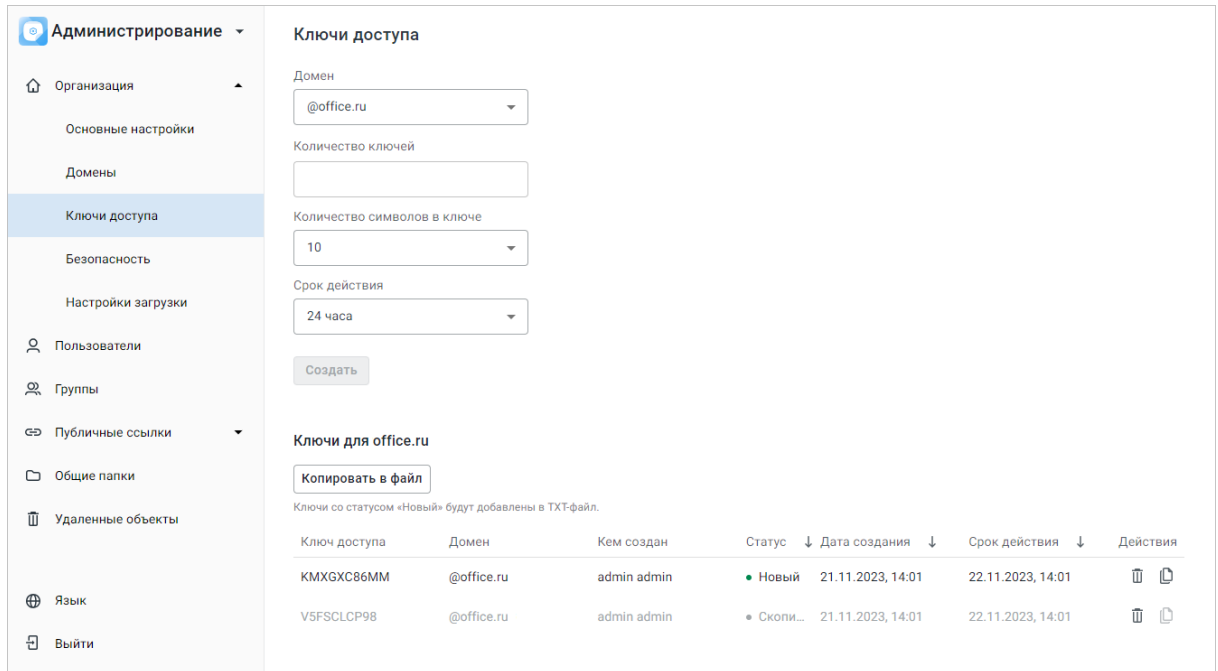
Администрирование

Организация

Основные настройки

Домены

Ключи доступа

Безопасность

Настройки загрузки

Пользователи

Группы

Публичные ссылки

Общие папки

Удаленные объекты

Язык

Выйти

Ключи доступа

Домен

@office.ru

Количество ключей

Количество символов в ключе

10

Срок действия

24 часа

Создать

Ключи для office.ru

Копировать в файл

Ключи со статусом «Новый» будут добавлены в TXT-файл.

| Ключ доступа | Домен | Кем создан | Статус ↓ | Дата создания ↓ | Срок действия ↓ | Действия |
|---|---|---|---|---|---|---|
| KMXGXC86MM | @office.ru | admin admin | • Новый | 21.11.2023, 14:01 | 22.11.2023, 14:01 | |
| V5FSCLCP98 | @office.ru | admin admin | • Скопи... | 21.11.2023, 14:01 | 22.11.2023, 14:01 | |